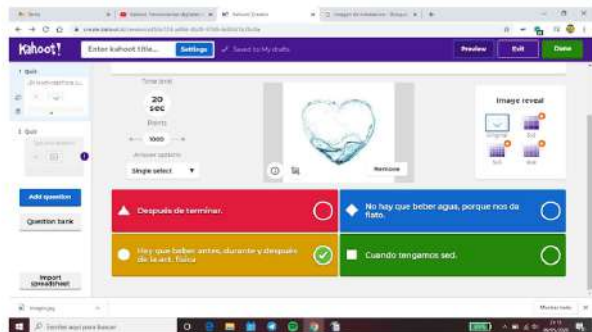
Kahoot!
Enter kahoot title...
Settings
Saved to: My drafts
Preview
Exit
Done

1 Quiz
2 Quiz

Add question
Question bank
Import spreadsheet

Time limit
20 sec
Points
1000
Answer options
Single select

Remove

Image reveal
Original

Después de terminar.
No hay que beber agua, porque nos da flato.
Hay que beber antes, durante y después de la act. física
Cuando tengamos sed.

Escribe aquí para buscar